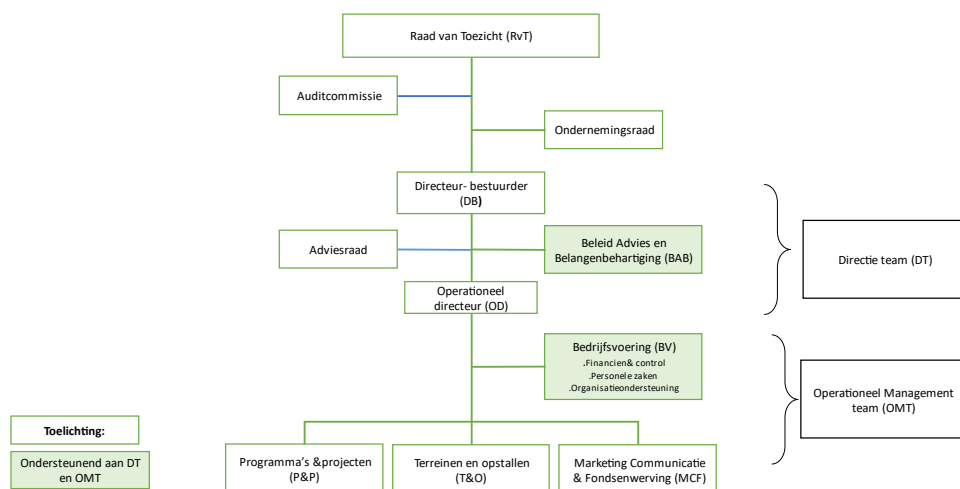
Raad van Toezicht (RvT)

Auditcommissie

Ondernemingsraad

Directeur- bestuurder (DB)

Adviesraad

Beleid Advies en Belangenbehartiging (BAB)

Directie team (DT)

Operationeel directeur (OD)

Bedrijfsvoering (BV)
.Financien& control
.Personele zaken
.Organisatieondersteuning

Operationeel Management team (OMT)

Toelichting:

Ondersteunend aan DT en OMT

Programma's &projecten (P&P)

Terreinen en opstallen (T&O)

Marketing Communicatie & Fondsenwerving (MCF)